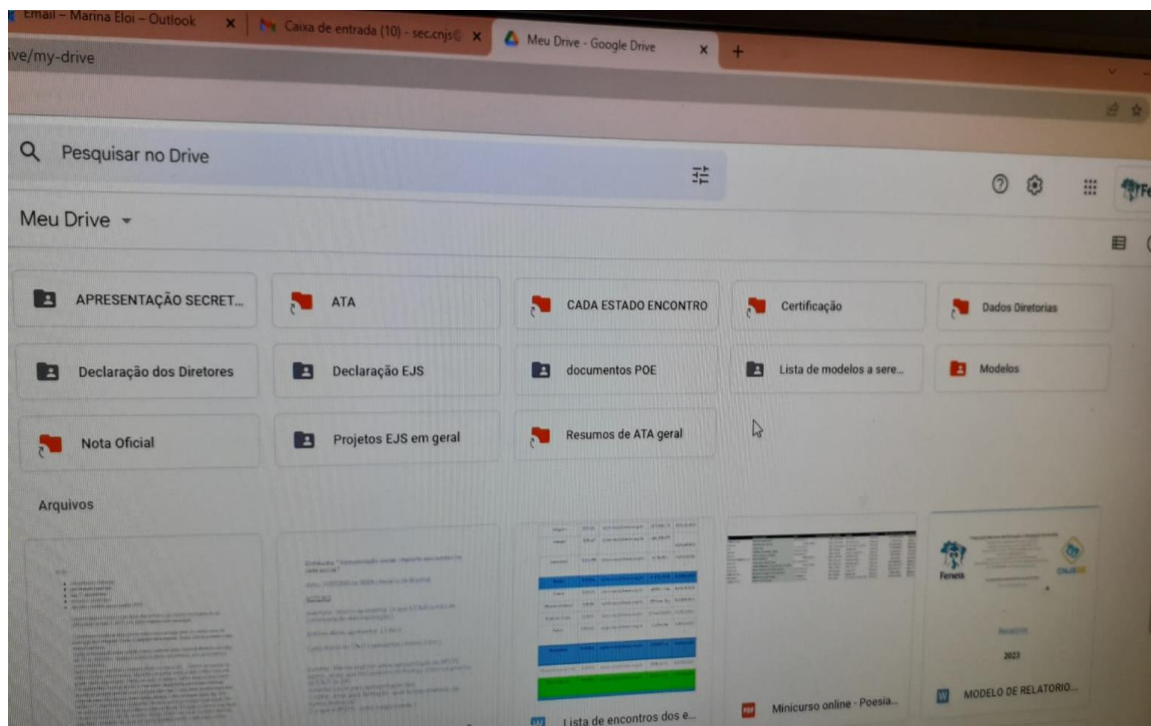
Email – Marina Eloi – Outlook
Caixa de entrada (10) - sec.cnjs
Meu Drive - Google Drive
ive/my-drive

Pesquisar no Drive

Meu Drive

APRESENTAÇÃO SECRET...
ATA
CADA ESTADO ENCONTRO
Certificação
Dados Diretorias
Declaração dos Diretores
Declaração EJS
documentos POE
Lista de modelos a sere...
Modelos
Nota Oficial
Projetos EJS em geral
Resumos de ATA geral

Arquivos

Feneis
Relatório
2023

Lista de encontros dos e...
Minicurso online - Poesia...
MODELO DE RELATORIO...